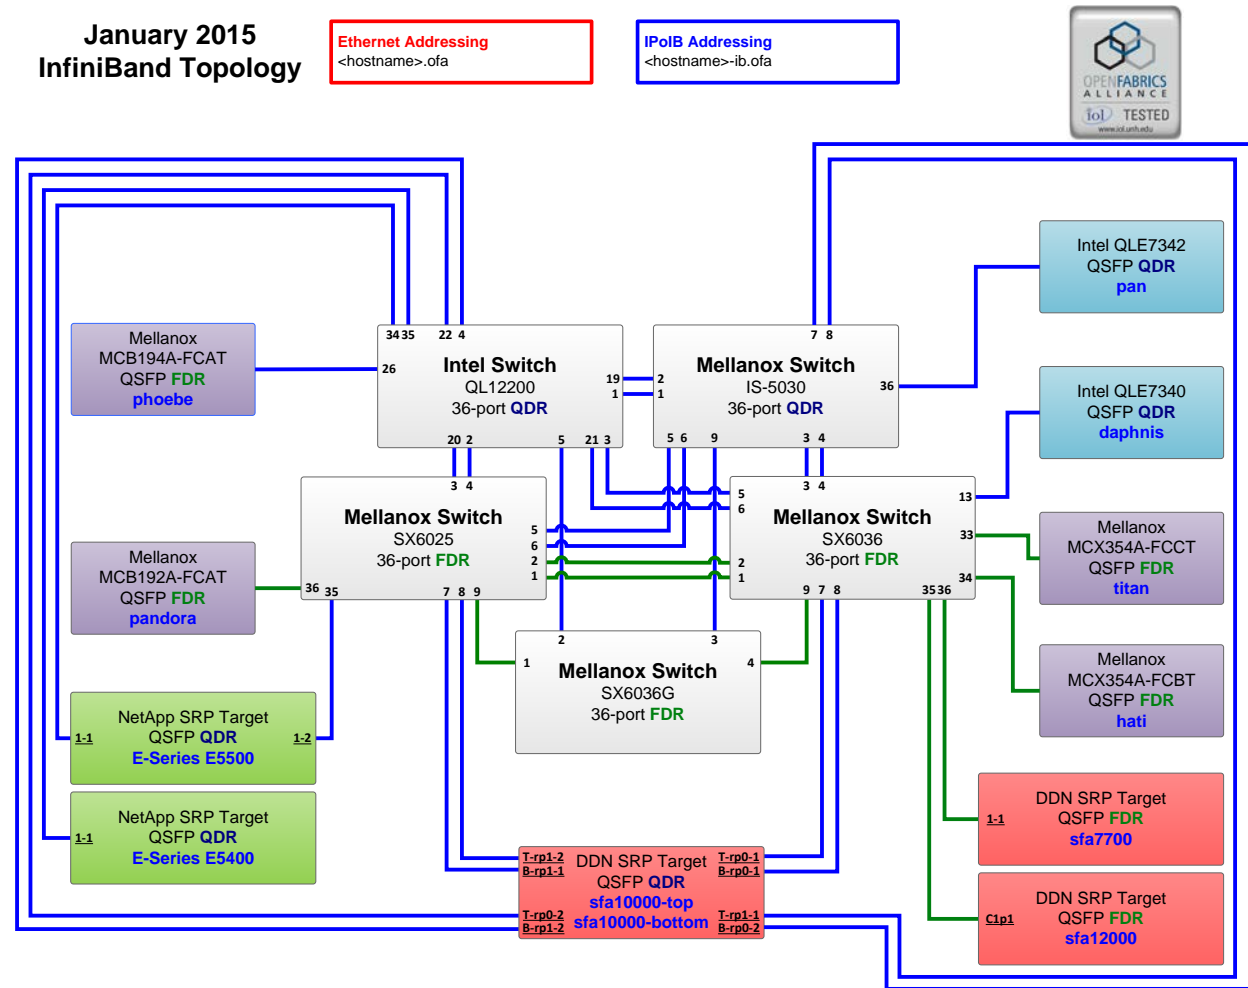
January 2015
InfiniBand Topology

Ethernet Addressing
<hostname>.ofa

IPoIB Addressing
<hostname>-ib.ofa

OPENFABRICS ALLIANCE
iol TESTED
www.iol.unh.edu

Mellanox
MCB194A-FCAT
QSFP FDR
phoebe

34 35 22 4
26
Intel Switch
QL12200
36-port QDR
19
1
20 2 5 21 3

7 8
2
1
Mellanox Switch
IS-5030
36-port QDR
36
5 6 9 3 4

Intel QLE7342
QSFP QDR
pan

Intel QLE7340
QSFP QDR
daphnis

3 4
Mellanox Switch
SX6025
36-port FDR
5
6
2
1
36 35 7 8 9

Mellanox
MCB192A-FCAT
QSFP FDR
pandora

3 4
5
6
Mellanox Switch
SX6036
36-port FDR
13
33
34
2
1
9 7 8 35 36

Mellanox
MCX354A-FCCT
QSFP FDR
titan

2 3
1
Mellanox Switch
SX6036G
36-port FDR
4

Mellanox
MCX354A-FCBT
QSFP FDR
hati

1-1
NetApp SRP Target
QSFP QDR
E-Series E5500
1-2

1-1
NetApp SRP Target
QSFP QDR
E-Series E5400

DDN SRP Target
1-1
QSFP FDR
sfa7700

T-rp1-2
B-rp1-1
DDN SRP Target
QSFP QDR
sfa10000-top
sfa10000-bottom
T-rp0-1
B-rp0-1
T-rp0-2
B-rp1-2
T-rp1-1
B-rp0-2

DDN SRP Target
C1p1
QSFP FDR
sfa12000